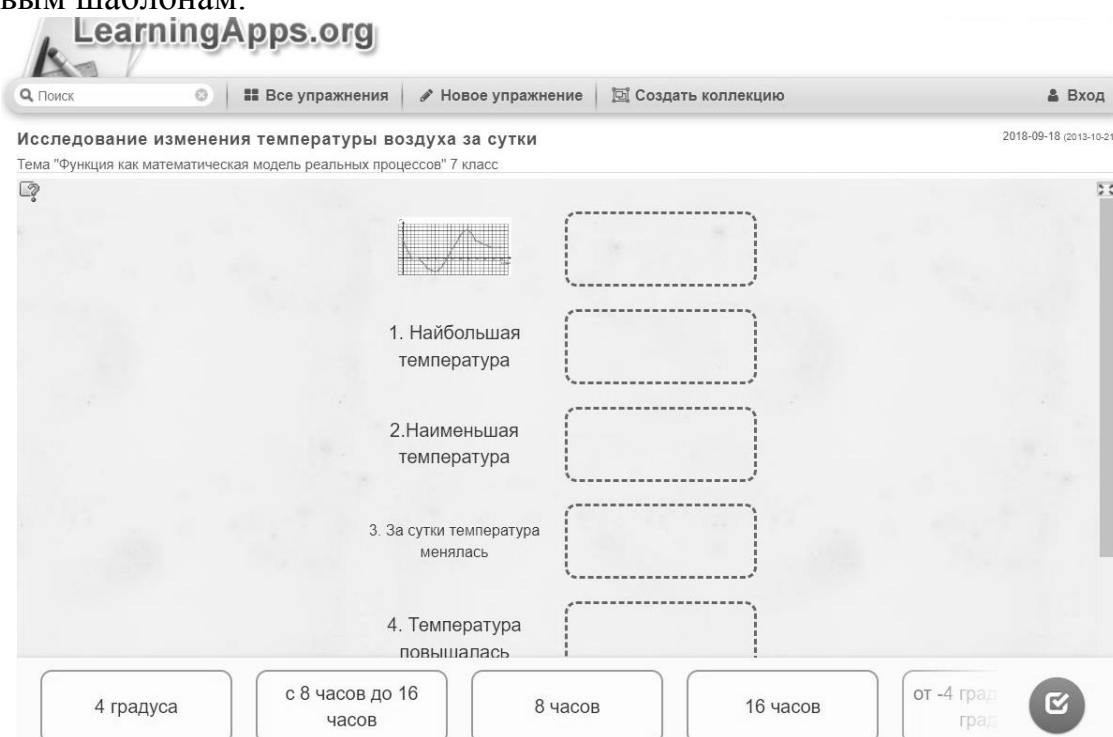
вым шаблонам.

LearningApps.org

Поиск | Все упражнения | Новое упражнение | Создать коллекцию | Вход

Исследование изменения температуры воздуха за сутки

2018-09-18 (2013-10-21

Тема "Функция как математическая модель реальных процессов" 7 класс

1. Наибольшая температура

2.Наименьшая температура

3. За сутки температура менялась

4. Температура повышалась

4 градуса

с 8 часов до 16 часов

8 часов

16 часов

от -4 град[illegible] град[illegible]